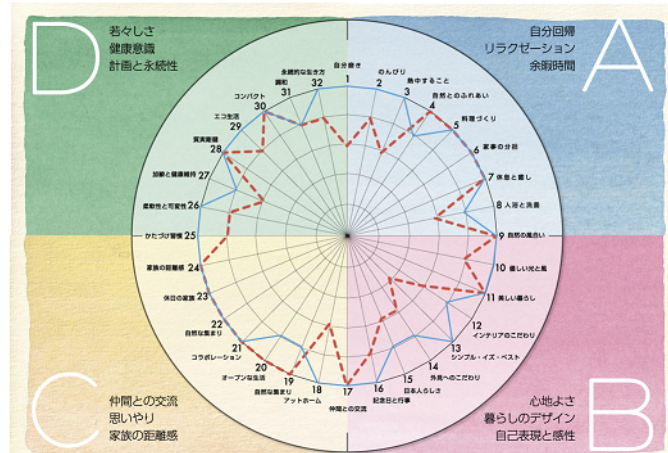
D
若々しさ
健康意識
計画と永続性

A
自分回帰
リラクゼーション
余暇時間

C
仲間との交流
思いやり
家族の距離感

B
心地よさ
暮らしのデザイン
自己表現と感性

1 自分磨き
2 のんびり
3 熱中すること
4 自然とのふれあい
5 料理づくり
6 家事の分担
7 休息と癒し
8 入浴と洗面
9 自然の風合い
10 優しい光と風
11 美しい暮らし
12 インテリアのこだわり
13 シンプル・イズ・ベスト
14 外気へのこだわり
15 日本人らしさ
16 記念日と行事
17 仲間との交流
18 アットホーム
19 自然な集まり
20 オープンな生活
21 コラボレーション
22 自然な集まり
23 休日の家族
24 家族の距離感
25 かたづけ習慣
26 柔軟性と可変性
27 加齢と健康維持
28 質実剛健
29 エコ生活
30 コンパクト
31 調和
32 永続的な生き方